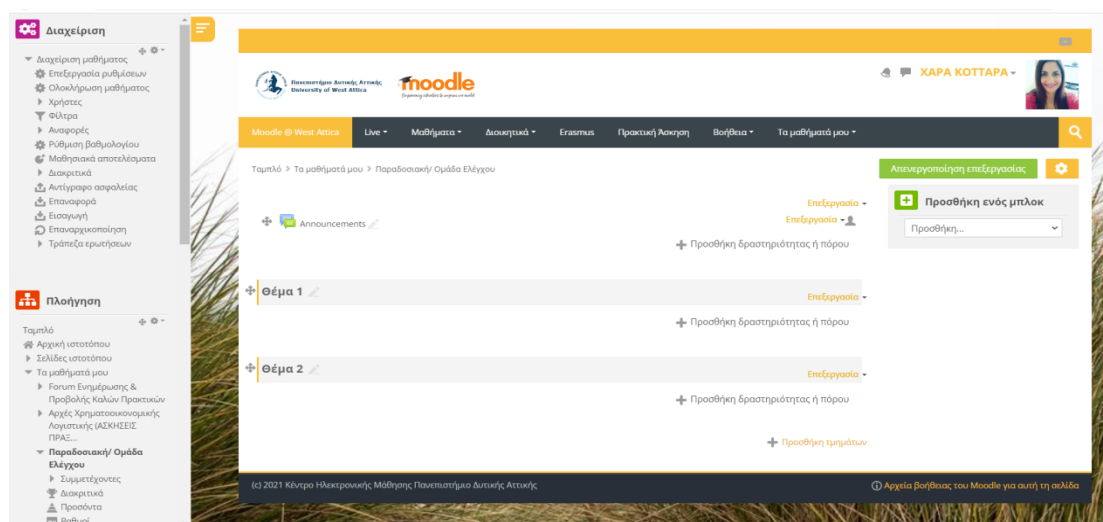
Διαχείριση

Διαχείριση μαθήματος
Επεξεργασία ρυθμίσεων
Ολοκλήρωση μαθήματος
Χρήστες
Φίλτρα
Αναφορές
Ρύθμιση βαθμολογίου
Μαθησιακά αποτελέσματα
Διακριτικά
Αντίγραφο ασφαλείας
Επαναφορά
Εισαγωγή
Επαναρχικοποίηση
Τράπεζα ερωτήσεων

Πλοήγηση

Ταμπλό
Αρχική ιστοτόπου
Σελίδες ιστοτόπου
Τα μαθήματά μου
Forum Ενημέρωσης & Προβολής Καλών Πρακτικών
Αρχές Χρηματοοικονομικής Λογιστικής (ΑΣΚΗΣΕΙΣ ΠΡΑΞ...
Παραδοσιακή/ Ομάδα Ελέγχου
Συμμετέχοντες
Διακριτικά
Προσόντα
Βαθμοί

Πανεπιστήμιο Δυτικής Αττικής University of West Attica

moodle

ΧΑΡΑ ΚΟΤΤΑΡΑ

Moodle @ West Attica Live Μαθήματα Διοικητικά Erasmus Πρακτική Άσκηση Βοήθεια Τα μαθήματά μου

Ταμπλό > Τα μαθήματά μου > Παραδοσιακή/ Ομάδα Ελέγχου

Απενεργοποίηση επεξεργασίας

Επεξεργασία
Announcements
Επεξεργασία
Προσθήκη δραστηριότητας ή πόρου

Θέμα 1
Επεξεργασία
Προσθήκη δραστηριότητας ή πόρου

Θέμα 2
Επεξεργασία
Προσθήκη δραστηριότητας ή πόρου

Προσθήκη τμημάτων

Προσθήκη ενός μπλοκ
Προσθήκη...

(c) 2021 Κέντρο Ηλεκτρονικής Μάθησης Πανεπιστήμιο Δυτικής Αττικής

Αρχεία Βοήθειας του Moodle για αυτή τη σελίδα